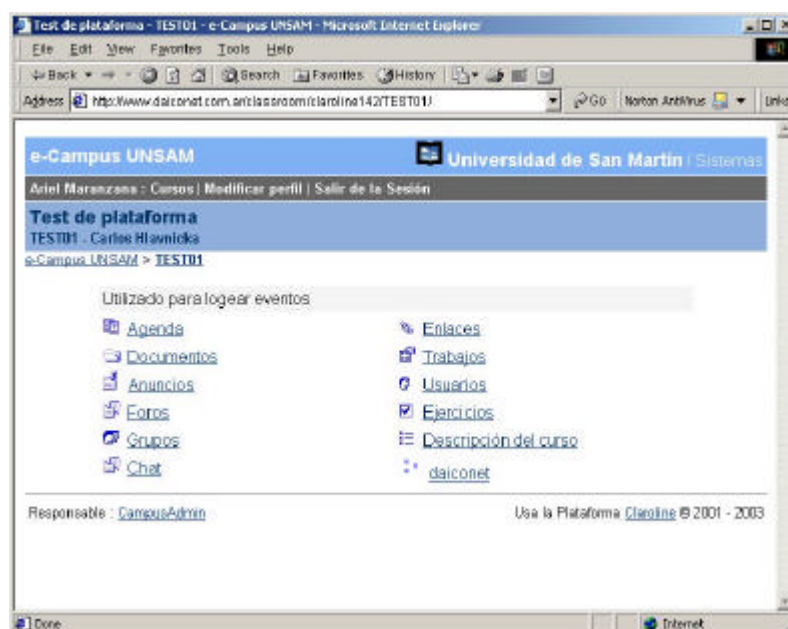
Test de plataforma - TEST01 - e-Campus UNSAM - Microsoft Internet Explorer

File Edit View Favorites Tools Help

Back Search Favorites History

Address http://www.daiconet.com.ar/classroom/claroline142/TEST01/ Go Norton AntiVirus Links

e-Campus UNSAM

Universidad de San Martin | Sistemas

Ariel Maranzana : Cursos | Modificar perfil | Salir de la Sesión

Test de plataforma

TEST01 - Carlos Hlavnicka

e-Campus UNSAM > TEST01

Utilizado para logear eventos

Agenda

Enlaces

Documentos

Trabajos

Anuncios

Usuarios

Foros

Ejercicios

Grupos

Descripción del curso

Chat

daiconet

Responsable : CampusAdmin

Usa la Plataforma Claroline © 2001 - 2003

Done

Internet